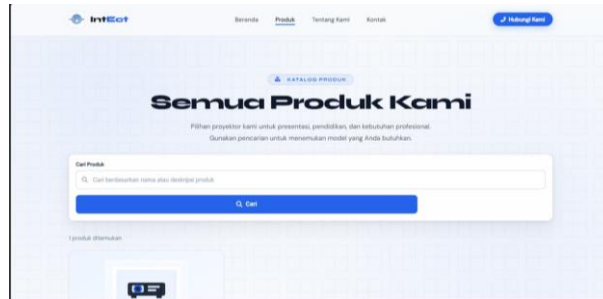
IntEot

Beranda Produk Tentang Kami Kontak

Hubungi Kami

KATALOG PRODUK

Semua Produk Kami

Pilihan proyektor kami untuk presentasi, pendidikan, dan kebutuhan profesional. Gunakan pencarian untuk menemukan model yang Anda butuhkan.

Cari Produk

Cari berdasarkan nama atau deskripsi produk

Cari

1 produk ditemukan